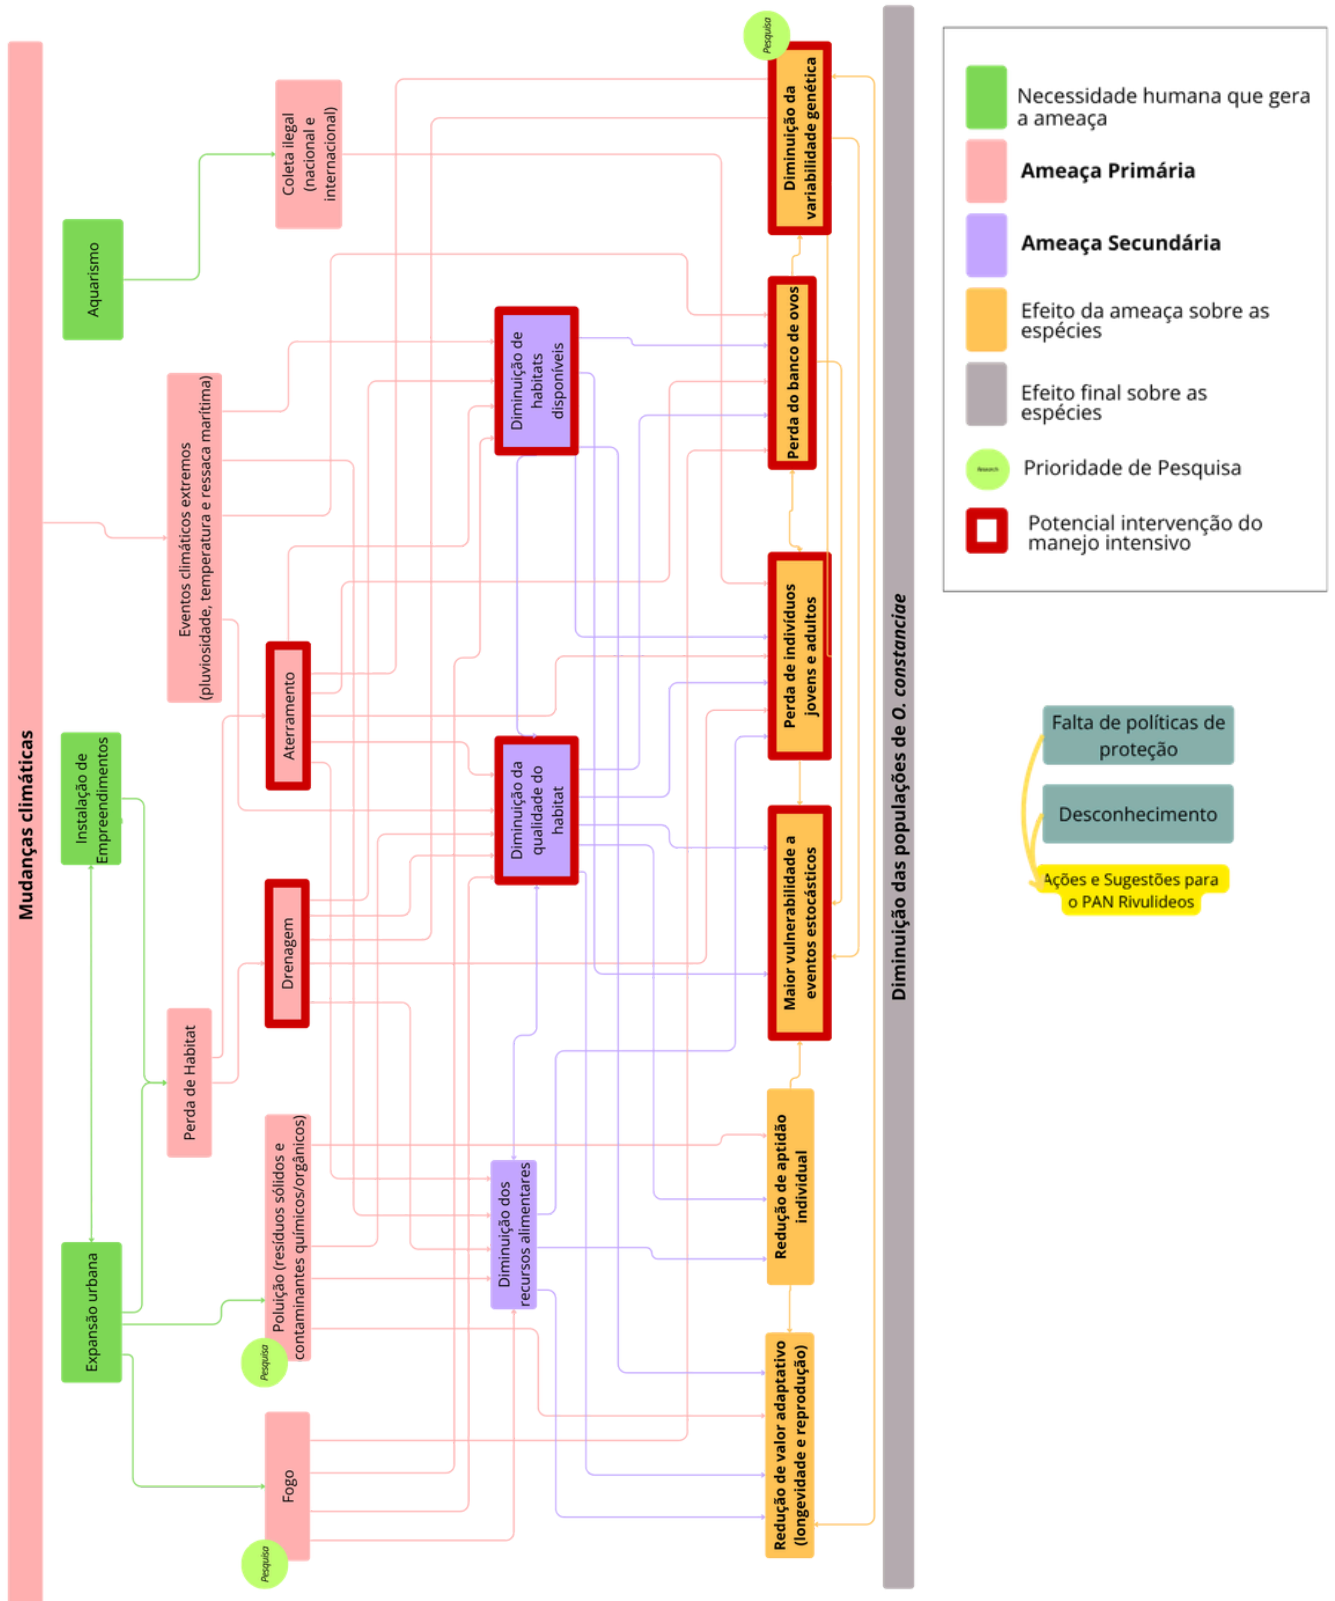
Mudanças climáticas

Aquarismo

Coleta ilegal (nacional e internacional)

Eventos climáticos extremos (pluviosidade, temperatura e ressaca marítima)

Instalação de Empreendimentos

Aterramento

Drenagem

Perda de Habitat

Expansão urbana

Poluição (resíduos sólidos e contaminantes químicos/orgânicos)

Pesquisa

Fogo

Pesquisa

Diminuição de habitats disponíveis

Diminuição da qualidade do habitat

Diminuição dos recursos alimentares

Pesquisa

Diminuição da variabilidade genética

Perda do banco de ovos

Perda de indivíduos jovens e adultos

Maior vulnerabilidade a eventos estocásticos

Redução de aptidão individual

Redução de valor adaptativo (longevidade e reprodução)

Diminuição das populações de O. constanciae

Necessidade humana que gera a ameaça

Ameaça Primária

Ameaça Secundária

Efeito da ameaça sobre as espécies

Efeito final sobre as espécies

Research

Prioridade de Pesquisa

Potencial intervenção do manejo intensivo

Falta de políticas de proteção

Desconhecimento

Ações e Sugestões para o PAN Rivulideos